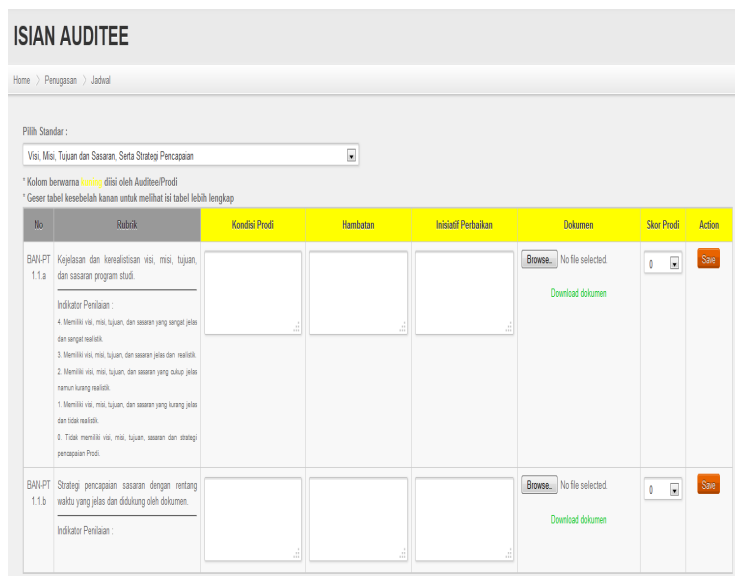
ISIAN AUDITEE

Home 〉 Penugasan 〉 Jadwal

Pilih Standar :

Visi, Misi, Tujuan dan Sasaran, Serta Strategi Pencapaian

* Kolom berwarna kuning diisi oleh Auditee/Prodi
* Geser tabel kesebelah kanan untuk melihat isi tabel lebih lengkap

| No | Rubrik | Kondisi Prodi | Hambatan | Inisiatif Perbaikan | Dokumen | Skor Prodi | Action |
|---|---|---|---|---|---|---|---|
| BAN-PT 1.1.a | Kejelasan dan kerealistisan visi, misi, tujuan, dan sasaran program studi. Indikator Penilaian : 4. Memiliki visi, misi, tujuan, dan sasaran yang sangat jelas dan sangat realistik. 3. Memiliki visi, misi, tujuan, dan sasaran jelas dan realistik. 2. Memiliki visi, misi, tujuan, dan sasaran yang cukup jelas namun kurang realistik. 1. Memiliki visi, misi, tujuan, dan sasaran yang kurang jelas dan tidak realistik. 0. Tidak memiliki visi, misi, tujuan, sasaran dan strategi pencapaian Prodi. | | | | Browse.. No file selected. Download dokumen | 0 | Save |
| BAN-PT 1.1.b | Strategi pencapaian sasaran dengan rentang waktu yang jelas dan didukung oleh dokumen. Indikator Penilaian : | | | | Browse.. No file selected. Download dokumen | 0 | Save |